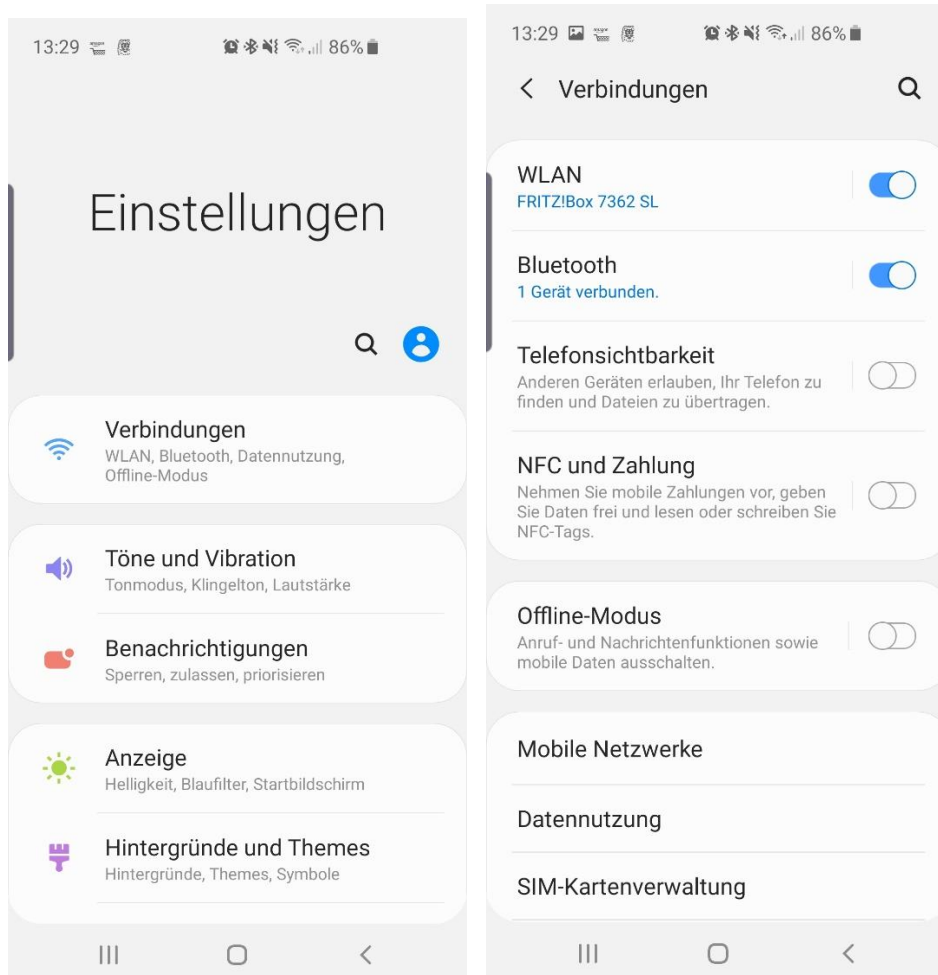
13:29 86%

Einstellungen

Verbindungen
WLAN, Bluetooth, Datennutzung, Offline-Modus

Töne und Vibration
Tonmodus, Klingelton, Lautstärke

Benachrichtigungen
Sperren, zulassen, priorisieren

Anzeige
Helligkeit, Blaufilter, Startbildschirm

Hintergründe und Themes
Hintergründe, Themes, Symbole

13:29 86%

< Verbindungen

WLAN
FRITZ!Box 7362 SL

Bluetooth
1 Gerät verbunden.

Telefonsichtbarkeit
Anderen Geräten erlauben, Ihr Telefon zu finden und Dateien zu übertragen.

NFC und Zahlung
Nehmen Sie mobile Zahlungen vor, geben Sie Daten frei und lesen oder schreiben Sie NFC-Tags.

Offline-Modus
Anruf- und Nachrichtenfunktionen sowie mobile Daten ausschalten.

Mobile Netzwerke

Datennutzung

SIM-Kartenverwaltung